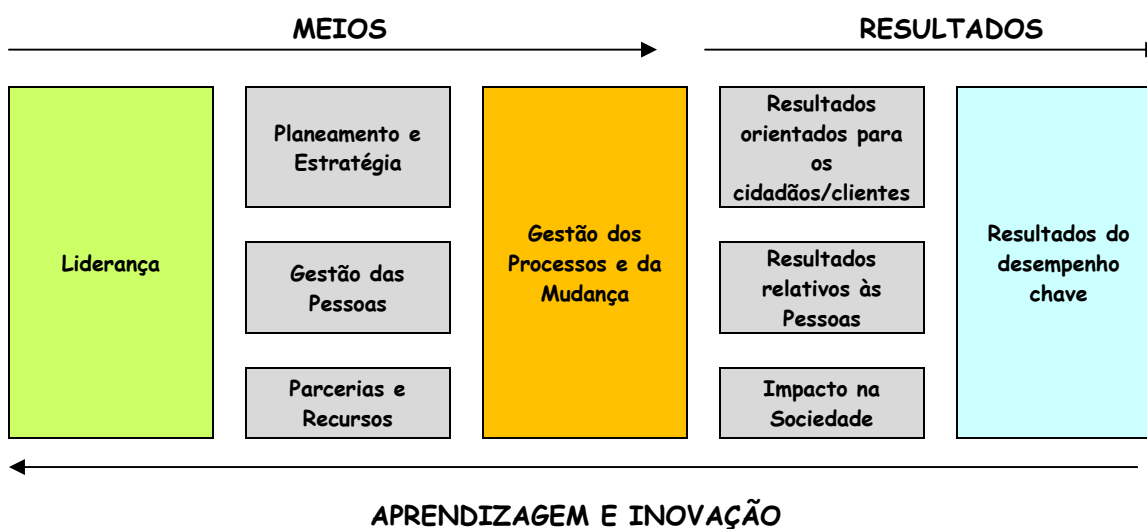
MEIOS

RESULTADOS

Liderança

Planeamento e Estratégia

Gestão das Pessoas

Parcerias e Recursos

Gestão dos Processos e da Mudança

Resultados orientados para os cidadãos/clientes

Resultados relativos às Pessoas

Impacto na Sociedade

Resultados do desempenho chave

APRENDIZAGEM E INOVAÇÃO